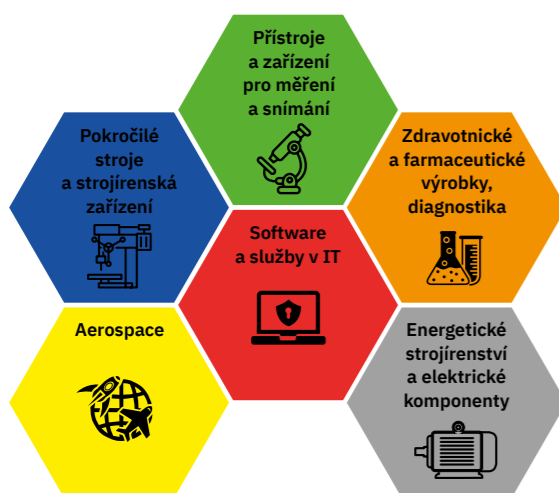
Přístroje a zařízení pro měření a snímání

Pokročilé stroje a strojírenská zařízení

Zdravotnické a farmaceutické výrobky, diagnostika

Software a služby v IT

Aerospace

Energetické strojírenství a elektrické komponenty